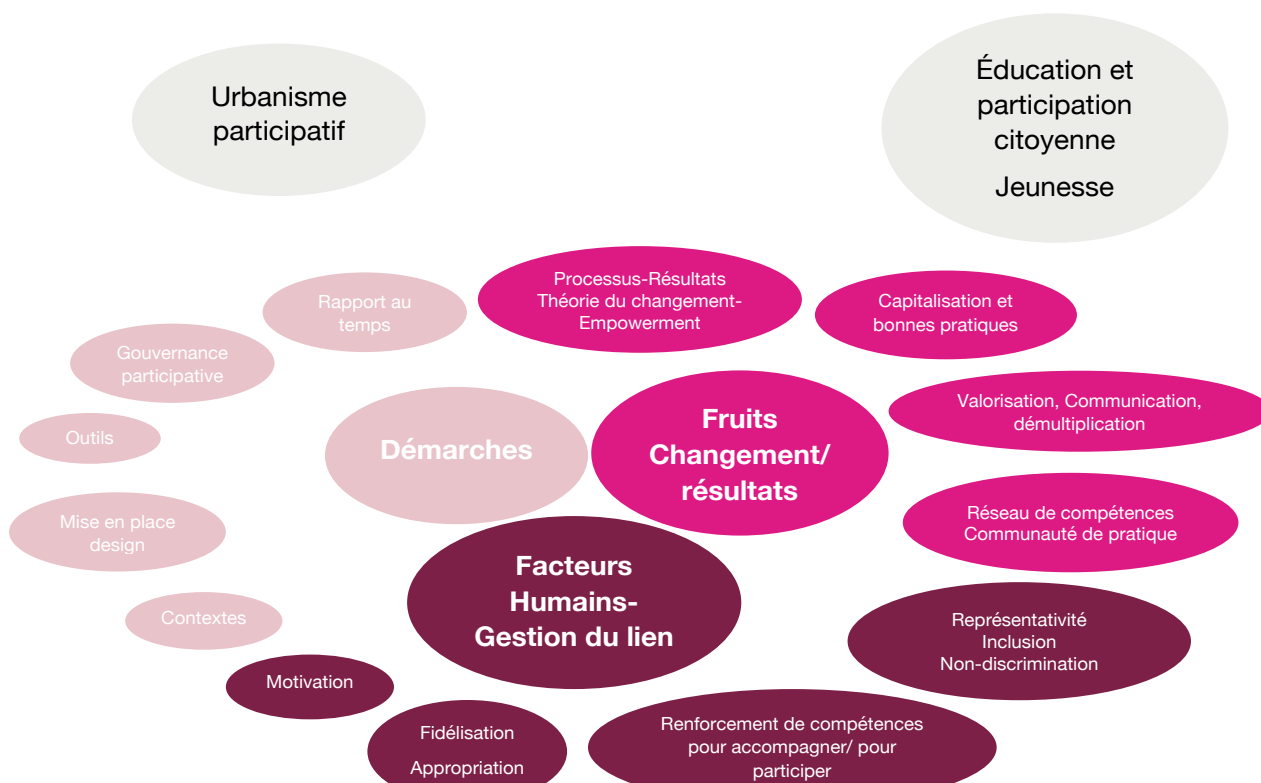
Urbanisme participatif

Éducation et participation citoyenne

Jeunesse

Rapport au temps

Processus-Résultats
Théorie du changement-
Empowerment

Capitalisation et bonnes pratiques

Gouvernance participative

Outils

Démarches

Fruits
Changement/
résultats

Valorisation, Communication, démultiplication

Mise en place design

Réseau de compétences
Communauté de pratique

Facteurs
Humains-
Gestion du lien

Contextes

Représentativité
Inclusion
Non-discrimination

Motivation

Fidélisation

Appropriation

Renforcement de compétences pour accompagner/ pour participer